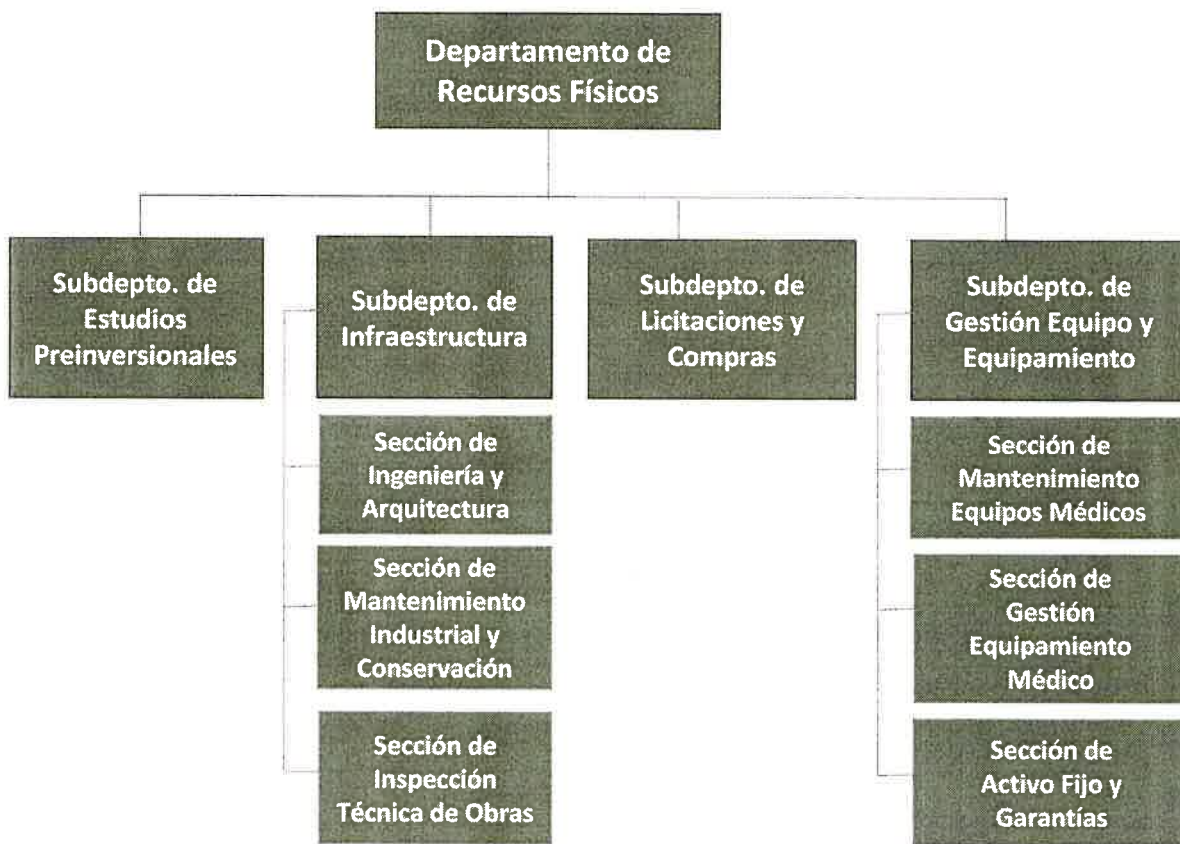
Departamento de Recursos Físicos

Subdepto. de Estudios Preinversionales

Subdepto. de Infraestructura

Sección de Ingeniería y Arquitectura

Sección de Mantenimiento Industrial y Conservación

Sección de Inspección Técnica de Obras

Subdepto. de Licitaciones y Compras

Subdepto. de Gestión Equipo y Equipamiento

Sección de Mantenimiento Equipos Médicos

Sección de Gestión Equipamiento Médico

Sección de Activo Fijo y Garantías